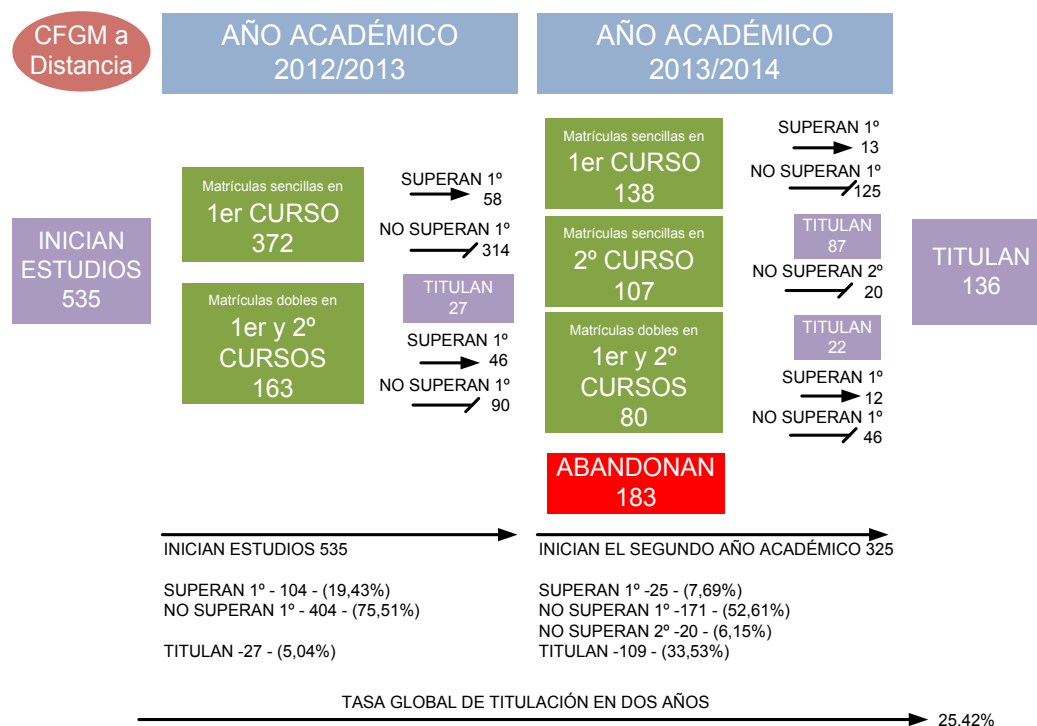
CFGM a Distancia

AÑO ACADÉMICO 2012/2013

AÑO ACADÉMICO 2013/2014

INICIAN ESTUDIOS 535

Matrículas sencillas en 1er CURSO 372

SUPERAN 1º 58

NO SUPERAN 1º 314

TITULAN 27

Matrículas dobles en 1er y 2º CURSOS 163

SUPERAN 1º 46

NO SUPERAN 1º 90

Matrículas sencillas en 1er CURSO 138

SUPERAN 1º 13

NO SUPERAN 1º 125

Matrículas sencillas en 2º CURSO 107

TITULAN 87

NO SUPERAN 2º 20

Matrículas dobles en 1er y 2º CURSOS 80

TITULAN 22

SUPERAN 1º 12

NO SUPERAN 1º 46

ABANDONAN 183

TITULAN 136

INICIAN ESTUDIOS 535

SUPERAN 1º - 104 - (19,43%)
NO SUPERAN 1º - 404 - (75,51%)

TITULAN -27 - (5,04%)

INICIAN EL SEGUNDO AÑO ACADÉMICO 325

SUPERAN 1º -25 - (7,69%)
NO SUPERAN 1º -171 - (52,61%)
NO SUPERAN 2º -20 - (6,15%)
TITULAN -109 - (33,53%)

TASA GLOBAL DE TITULACIÓN EN DOS AÑOS

25,42%